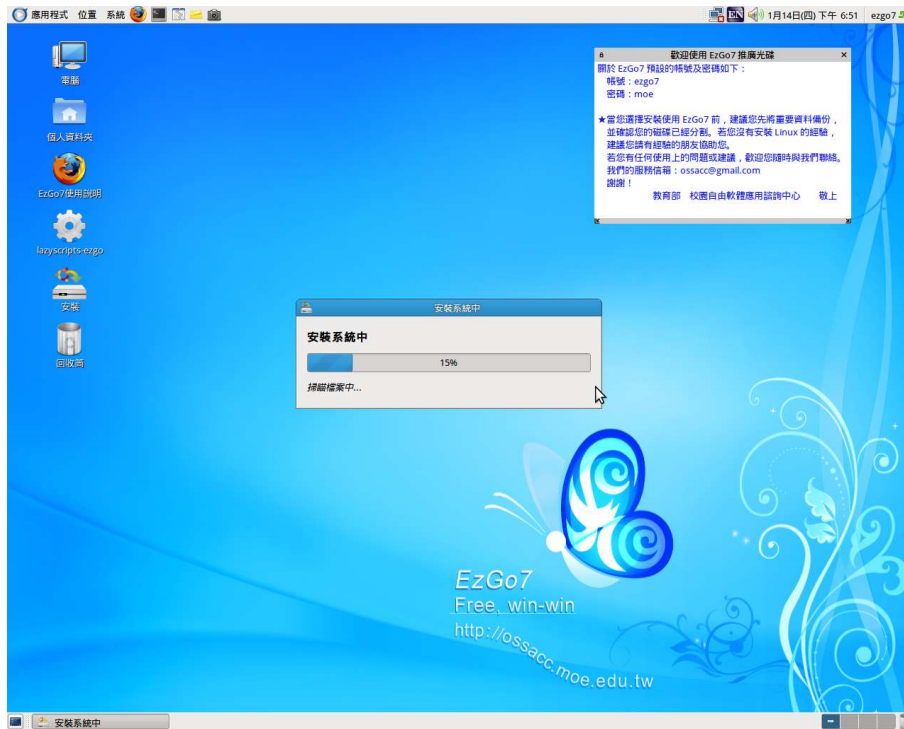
應用程式 位置 系統

EN 1月14日(四) 下午 6:51 ezgo7

電腦

個人資料夾

EzGo7使用說明

lazyscripts-ezgo

安裝

回收筒

歡迎使用 EzGo7 推廣光碟

關於 EzGo7 預設的帳號及密碼如下：
帳號：ezgo7
密碼：moe

★當您選擇安裝使用 EzGo7 前，建議您先將重要資料備份，並確認您的磁碟已經分割。若您沒有安裝 Linux 的經驗，建議您請有經驗的朋友協助您。
若您有任何使用上的問題或建議，歡迎您隨時與我們聯絡。
我們的服務信箱：ossacc@gmail.com
謝謝！
教育部 校園自由軟體應用諮詢中心 敬上

安裝系統中

安裝系統中

15%

掃瞄檔案中...

EzGo7
Free, win-win
http://ossacc.moe.edu.tw

安裝系統中